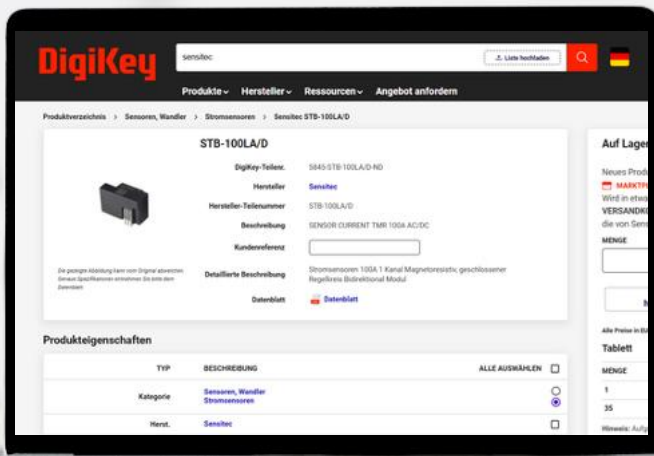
DigiKey

sensitec

Liste hochladen

Produkte Hersteller Ressourcen Angebot anfordern

Produktverzeichnis > Sensoren, Wandler > Stromsensoren > Sensitec STB-100LA/D

STB-100LA/D

| | |
|---|---|
| DigiKey-Teilenr. | 5845-STB-100LA/D-ND |
| Hersteller | Sensitec |
| Hersteller-Teilenummer | STB-100LA/D |
| Beschreibung | SENSOR CURRENT TMR 100A AC/DC |
| Kundenreferenz | |
| Detaillierte Beschreibung | Stromsensoren 100A 1 Kanal Magnetoresistiv, geschlossener Regelkreis Bidirektional Modul |
| Datenblatt | Datenblatt |

Die gezeigte Abbildung kann vom Original abweichen. Genaue Spezifikationen entnehmen Sie bitte dem Datenblatt.

Auf Lager

Neues Produ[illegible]

MARKTP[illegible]

Wird in etwa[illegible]

VERSANDKI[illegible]

die von Sen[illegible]

MENGE

Alle Preise in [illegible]

Tablett

MENGE

1

35

Hinweis: Aufg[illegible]

Produkteigenschaften

| TYP | BESCHREIBUNG | ALLE AUSWÄHLEN |
|---|---|---|
| Kategorie | Sensoren, Wandler Stromsensoren | |
| Herst. | Sensitec | |